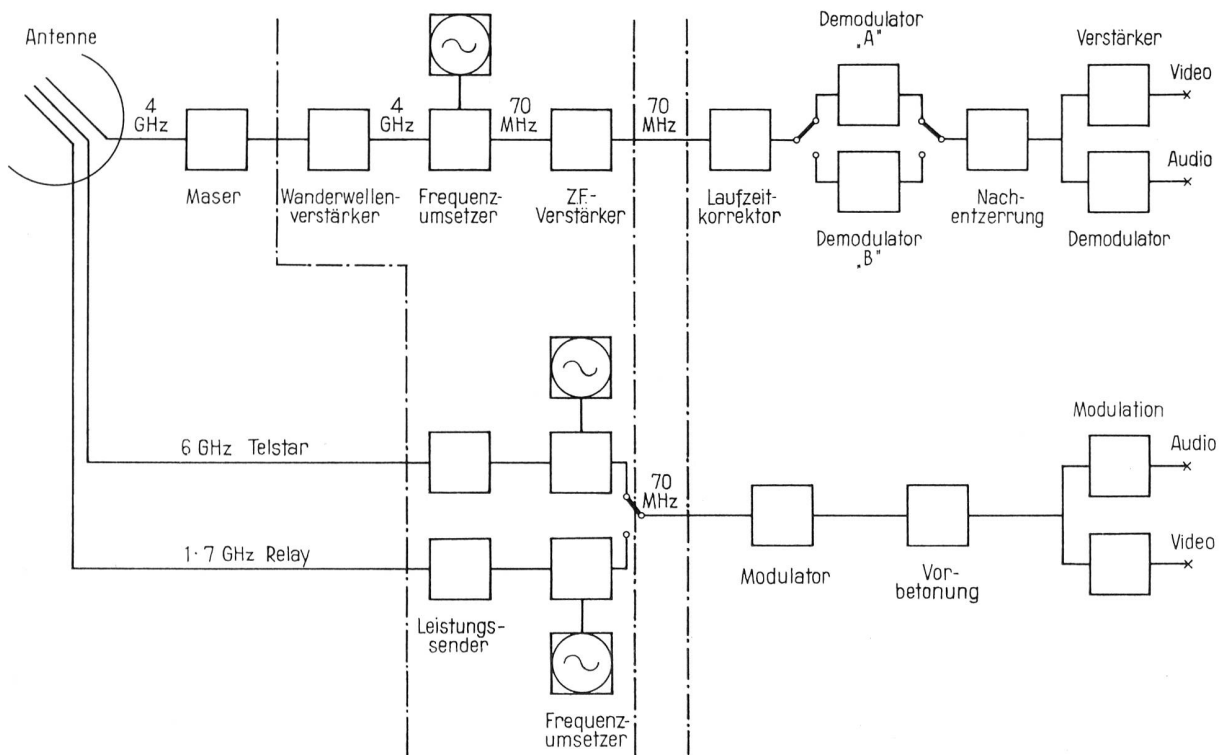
Antenne

4 GHz

Maser

Wanderwellenverstärker

4 GHz

Frequenzumsetzer

70 MHz

Z.F.-Verstärker

70 MHz

Laufzeitkorrektor

Demodulator „A"

Demodulator „B"

Nachentzerrung

Verstärker

Video

Audio

Demodulator

6 GHz Telstar

1·7 GHz Relay

Leistungssender

Frequenzumsetzer

70 MHz

Modulator

Vorbetonung

Modulation

Audio

Video